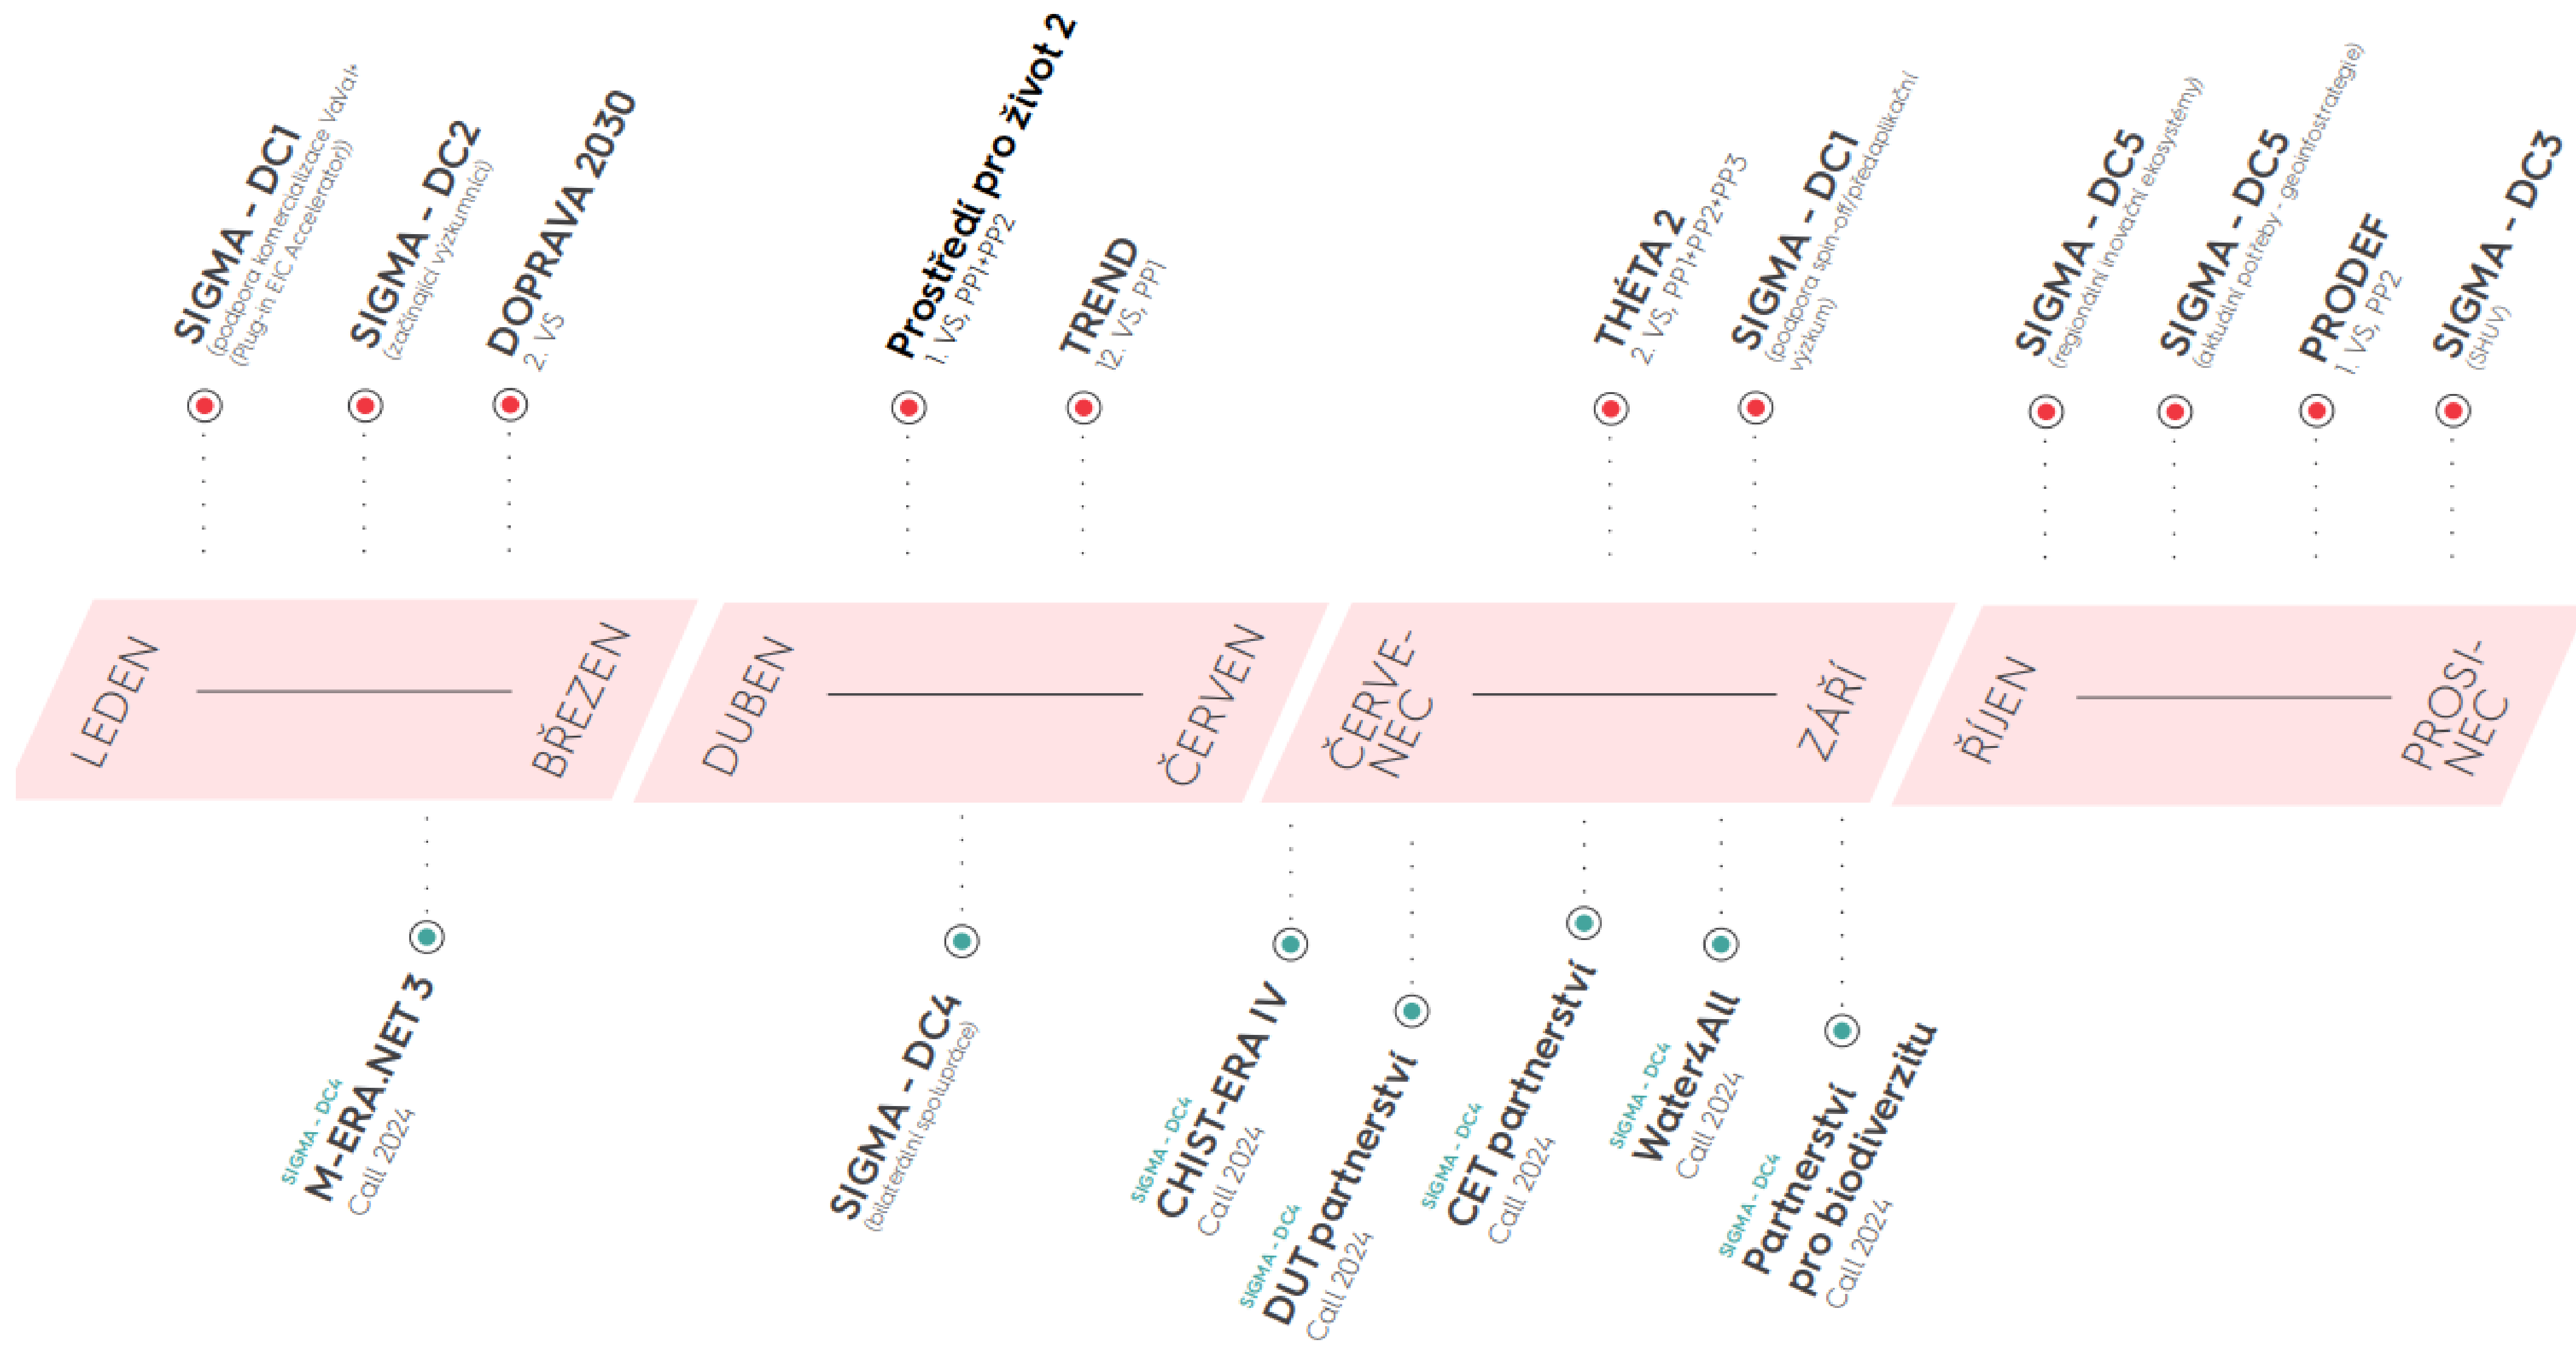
SIGMA - DC1
(podpora komercializace VaVaI+ (Plug-in EIC Accelerator))

SIGMA - DC2
(začínající výzkumníci)

DOPRAVA 2030
2. VS

Prostředí pro život 2
1. VS, PP1+PP2

TREND
12. VS, PP1

THÉTA 2
2. VS, PP1+PP2+PP3

SIGMA - DC1
(podpora spin-off/předaplikační výzkum)

SIGMA - DC5
(regionální inovační ekosystémy)

SIGMA - DC5
(aktuální potřeby - geoinfostrategie)

PRODEF
1. VS, PP2

SIGMA - DC3
(SHUV)

LEDEN

BŘEZEN

DUBEN

ČERVEN

ČERVENEC

ZÁŘÍ

ŘÍJEN

PROSINEC

SIGMA - DC4
M-ERA.NET 3
Call 2024

SIGMA - DC4
(bilaterální spolupráce)

SIGMA - DC4
CHIST-ERA IV
Call 2024

SIGMA - DC4
DUT partnerství
Call 2024

SIGMA - DC4
CET partnerství
Call 2024

SIGMA - DC4
Water4All
Call 2024

SIGMA - DC4
Partnerství pro biodiverzitu
Call 2024